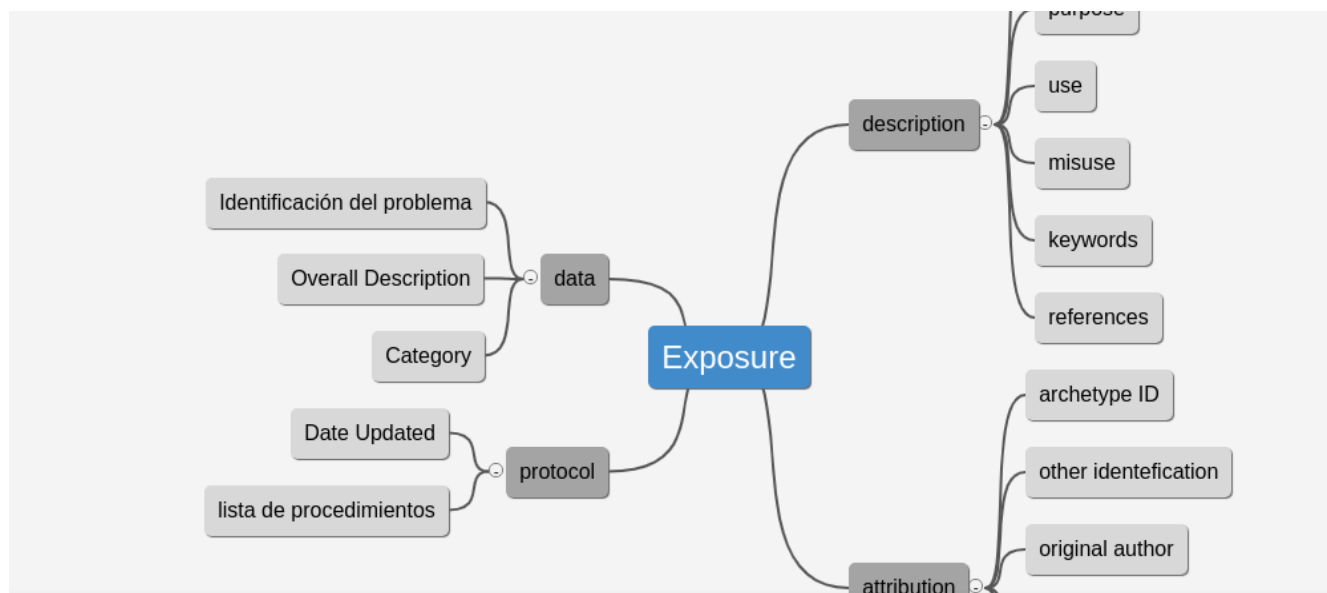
purpose

description

use

misuse

keywords

references

Identificación del problema

Overall Description

data

Category

Exposure

Date Updated

protocol

lista de procedimientos

archetype ID

other identefication

original author

attribution